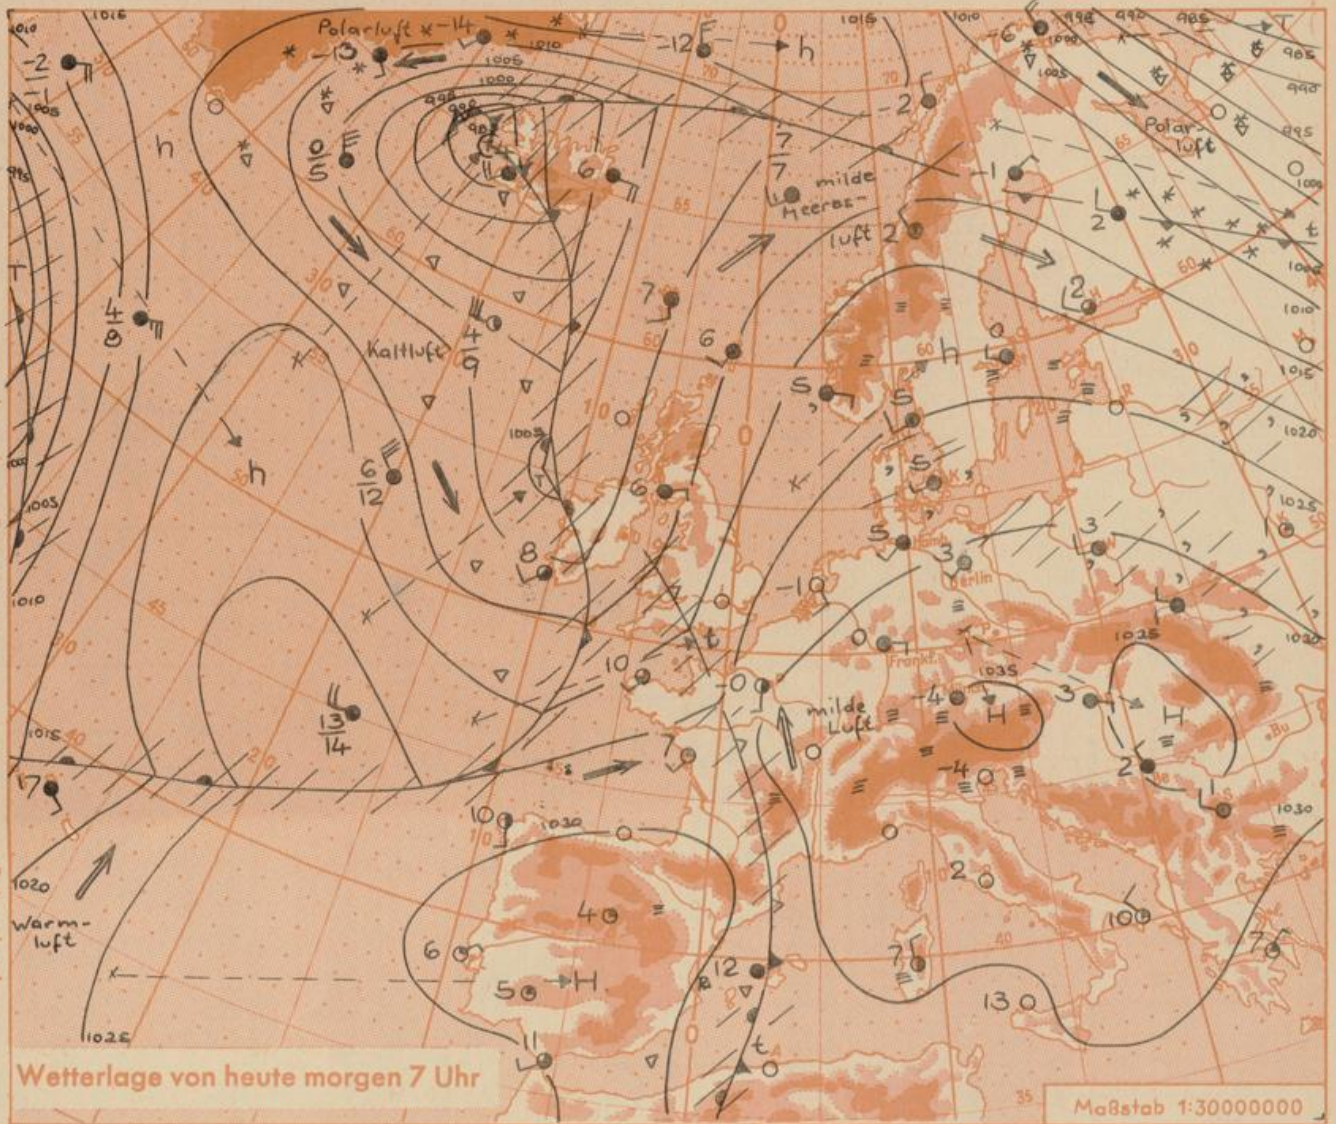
Polarluft -14
-13
-12
h
-2
-1
0
5
h
6
-2
7
7
milde Meeresluft 2
-1
Polarluft
2
2
4
8
Kaltluft
4
9
7
6
5
5
h
h
6
12
5
6
8
5
3
Berlin
3
-10
0
Frankf.
10
t
0
milde Luft
-4
H
3
H
13
14
7
-4
2
17
10
4
2
10
Warmluft
6
5
H
12
7
13
11
t
1035
1025
1030
1020
1025
1010
1015
1005
1000
995
990
985
1016
Wetterlage von heute morgen 7 Uhr
Maßstab 1:30000000